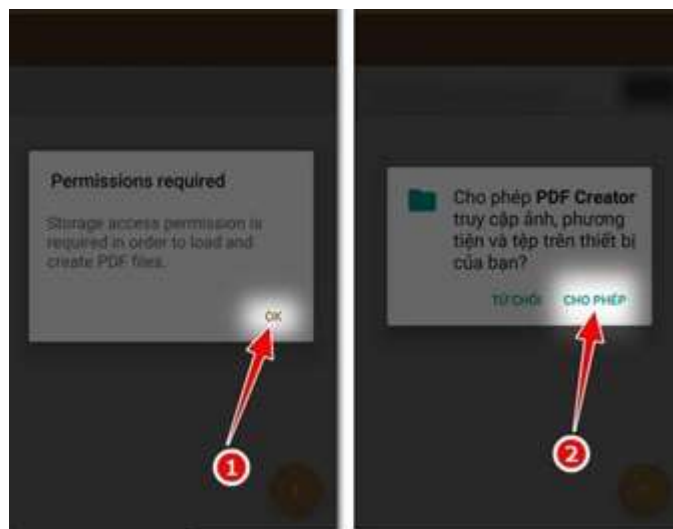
Permissions required

Storage access permission is required in order to load and create PDF files.

OK

1

Cho phép **PDF Creator** truy cập ảnh, phương tiện và tệp trên thiết bị của bạn?

TỪ CHỐI

CHO PHÉP

2